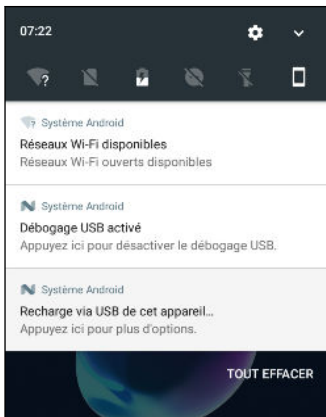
07:22

Système Android
Réseaux Wi-Fi disponibles
Réseaux Wi-Fi ouverts disponibles

Système Android
Débogage USB activé
Appuyez ici pour désactiver le débogage USB.

Système Android
Recharge via USB de cet appareil...
Appuyez ici pour plus d'options.

TOUT EFFACER